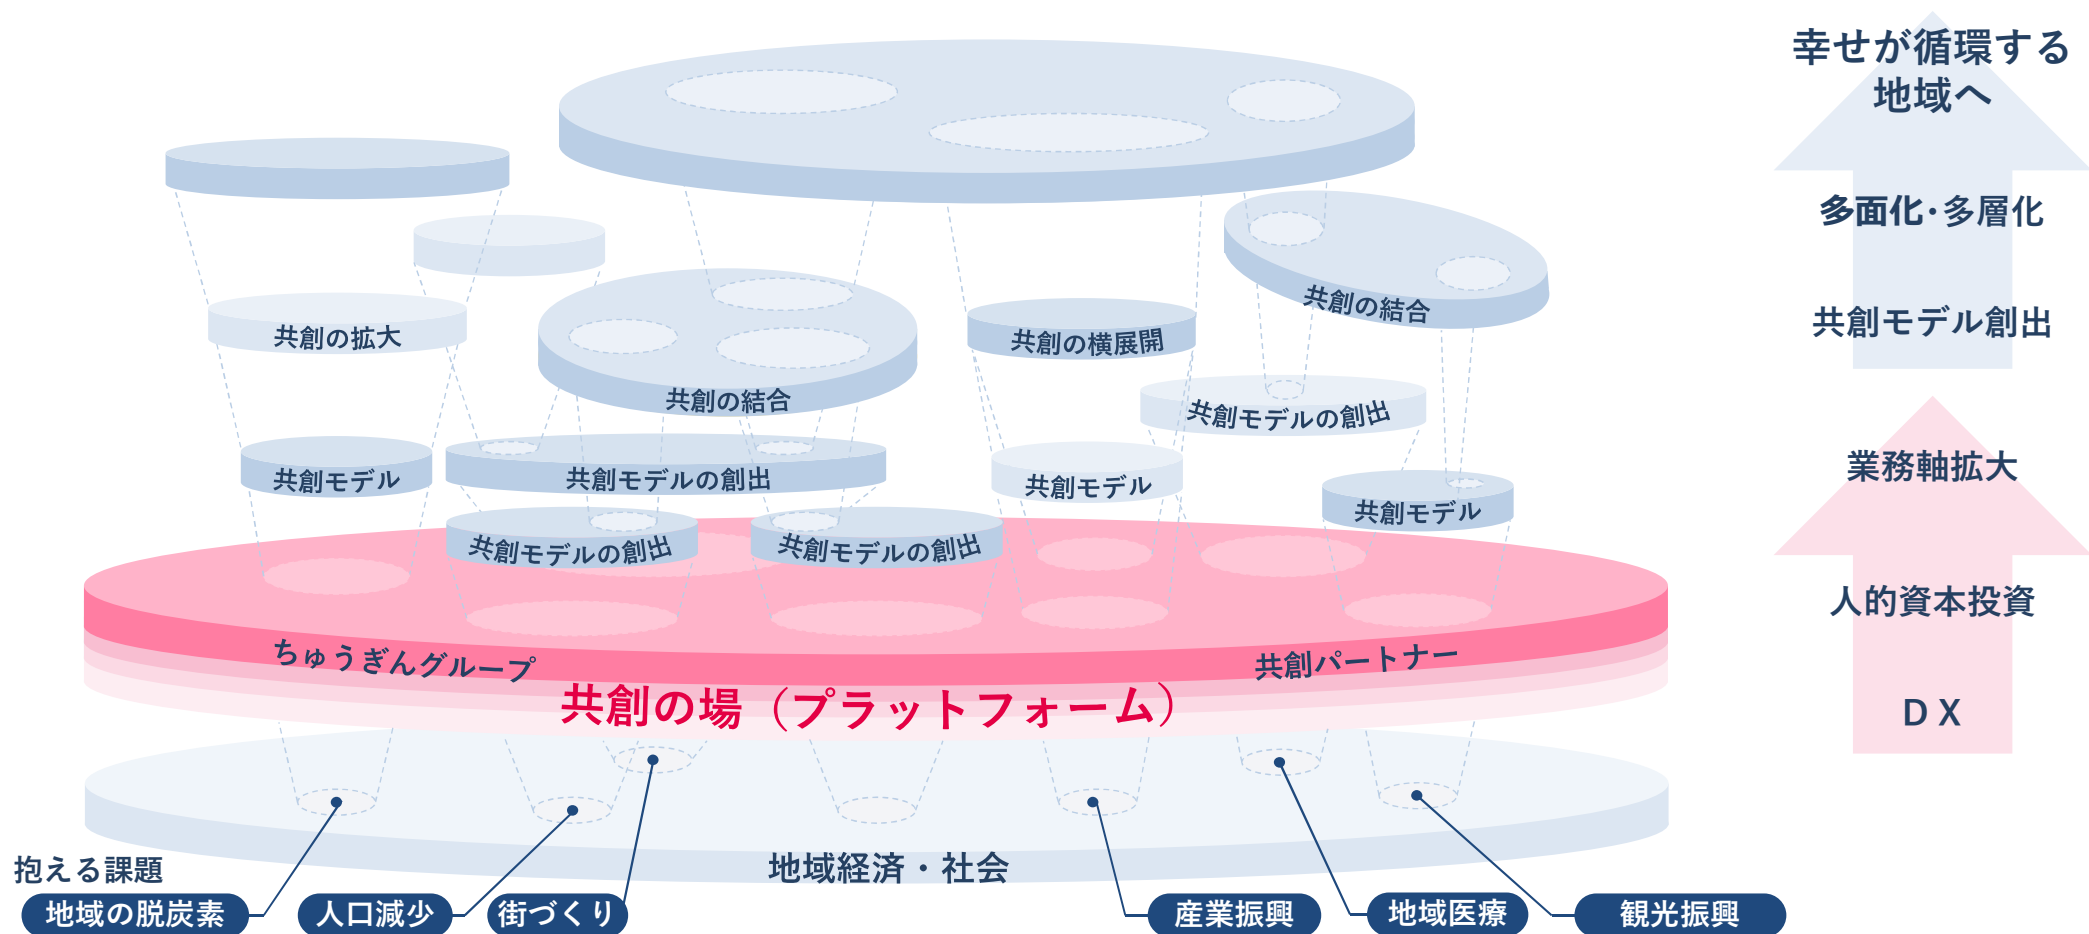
幸せが循環する地域へ

多面化・多層化

共創モデル創出

業務軸拡大

人的資本投資

DX

共創の拡大

共創の結合

共創の横展開

共創の結合

共創モデル

共創モデルの創出

共創モデルの創出

共創モデル

共創モデル

共創モデルの創出

共創モデルの創出

ちゅうぎんグループ

共創パートナー

共創の場（プラットフォーム）

地域経済・社会

抱える課題

地域の脱炭素

人口減少

街づくり

産業振興

地域医療

観光振興